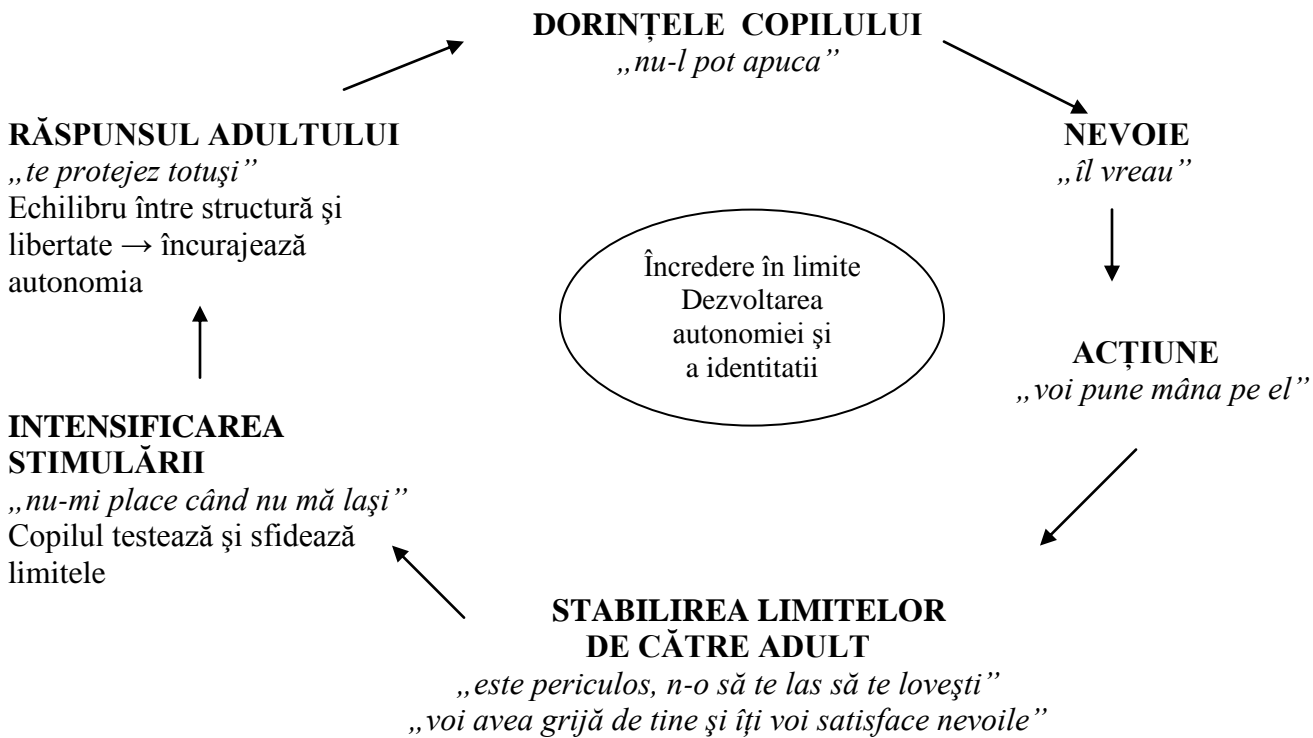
**DORINȚELE COPILULUI**
*„nu-l pot apuca”*

**NEVOIE**
*„îl vreau”*

**ACȚIUNE**
*„voi pune mâna pe el”*

**STABILIREA LIMITELOR DE CĂTRE ADULT**
*„este periculos, n-o să te las să te lovești”*
*„voi avea grijă de tine și îți voi satisface nevoile”*

**INTENSIFICAREA STIMULĂRII**
*„nu-mi place când nu mă lași”*
Copilul testează și sfidează limitele

**RĂSPUNSUL ADULTULUI**
*„te protejez totuși”*
Echilibru între structură și libertate → încurajează autonomia

Încredere în limite
Dezvoltarea autonomiei și a identitatii